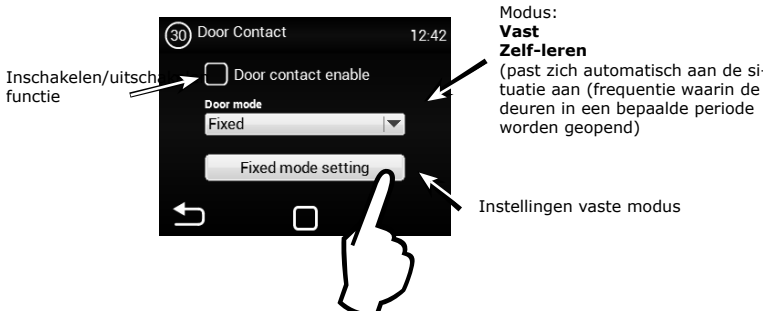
30 Door Contact 12:42

Door contact enable

Door mode

Fixed

Fixed mode setting

Inschakelen/uitscha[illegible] functie

Modus:
**Vast**
**Zelf-leren**
(past zich automatisch aan de situatie aan (frequentie waarin de deuren in een bepaalde periode worden geopend)

Instellingen vaste modus